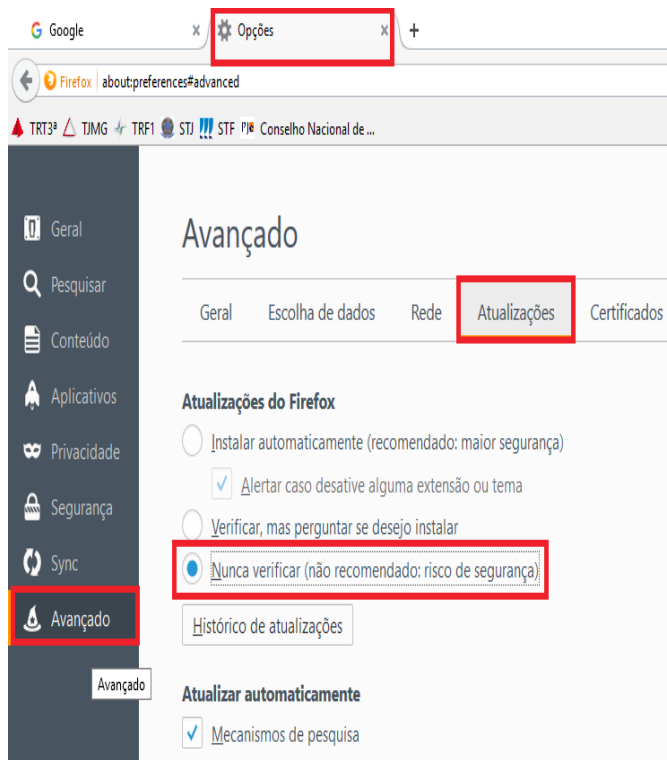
Google ×
Opções ×
+

Firefox about:preferences#advanced

TRT3ª TJMG TRF1 STJ STF Conselho Nacional de ...

Geral
Pesquisar
Conteúdo
Aplicativos
Privacidade
Segurança
Sync
Avançado

Avançado

Avançado

Geral Escolha de dados Rede Atualizações Certificados

Atualizações do Firefox

Instalar automaticamente (recomendado: maior segurança)

Alertar caso desative alguma extensão ou tema

Verificar, mas perguntar se desejo instalar

Nunca verificar (não recomendado: risco de segurança)

Histórico de atualizações

Atualizar automaticamente

Mecanismos de pesquisa